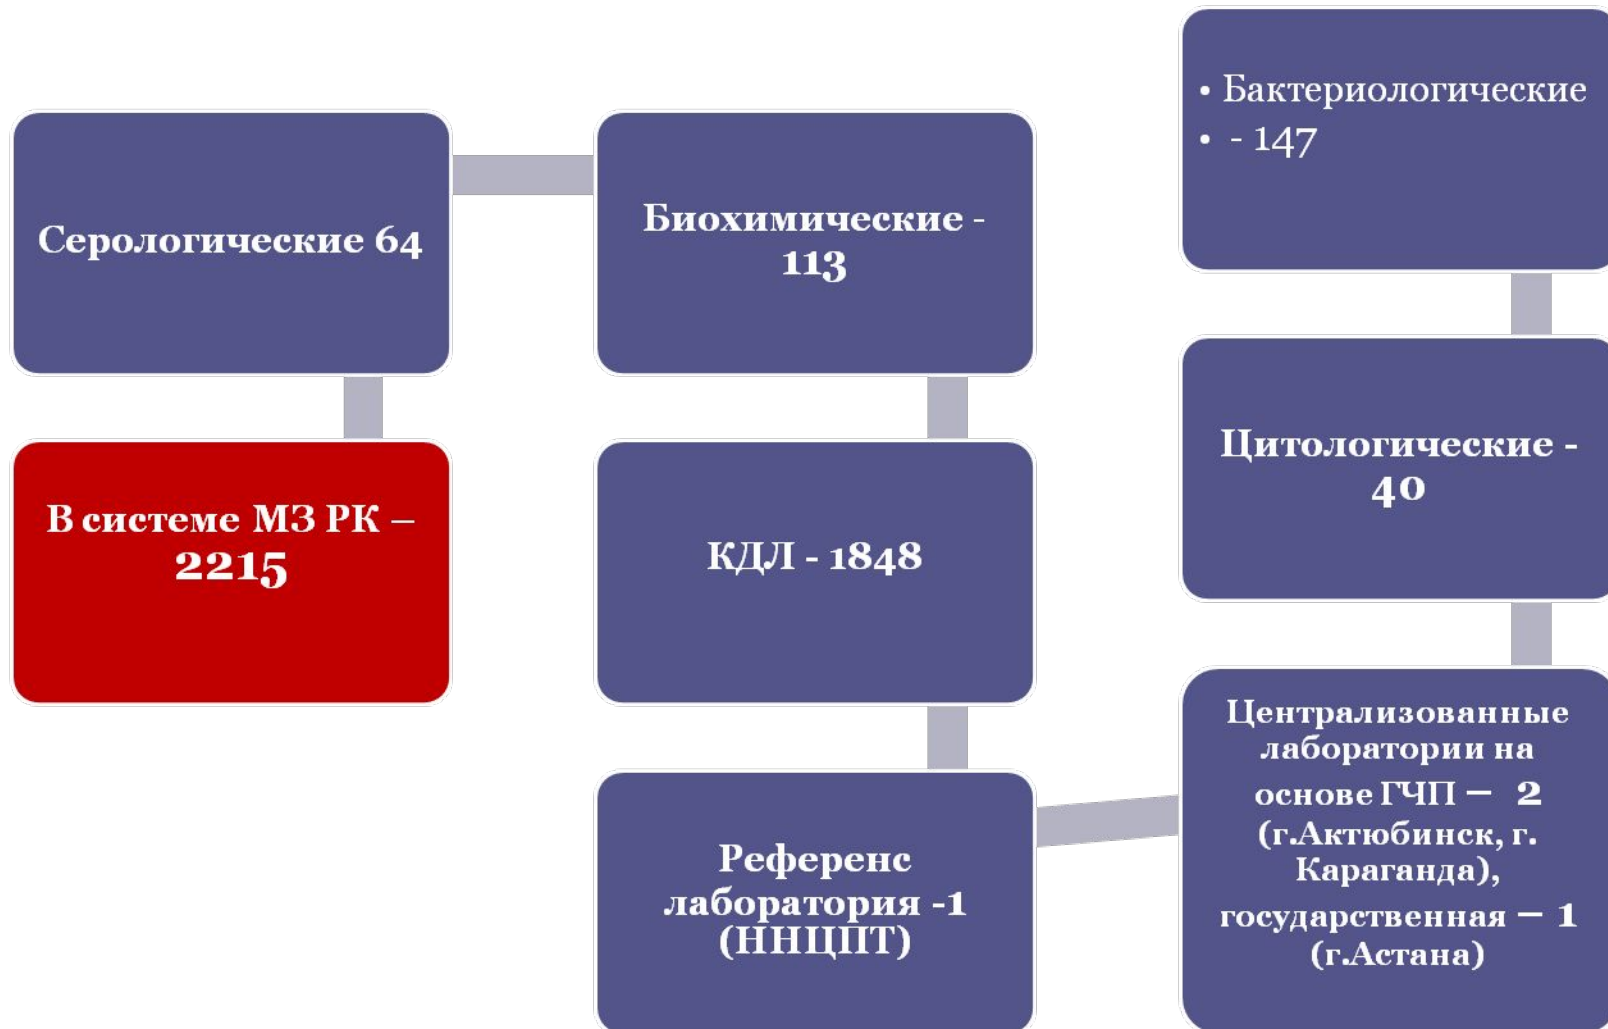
Серологические 64

В системе МЗ РК – 2215

Биохимические - 113

КДЛ - 1848

Референс лаборатория -1 (ННЦПТ)

• Бактериологические
• - 147

Цитологические - 40

Централизованные лаборатории на основе ГЧП – 2 (г.Актюбинск, г. Караганда), государственная – 1 (г.Астана)